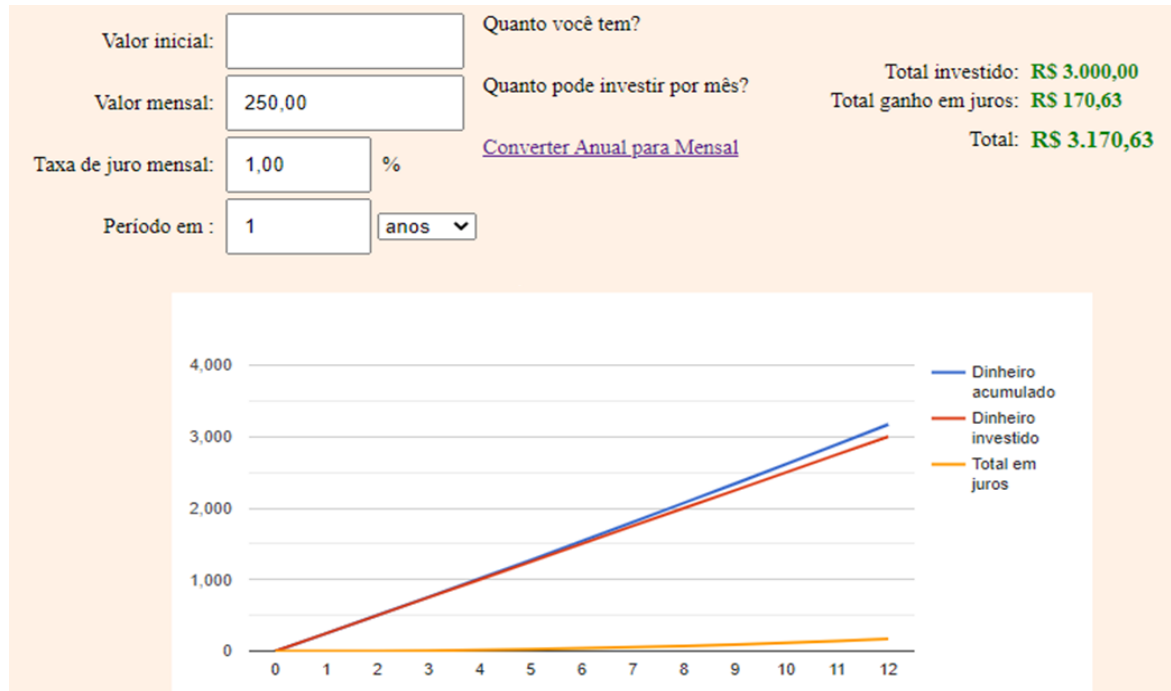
Valor inicial:

Quanto você tem?

Valor mensal: 250,00

Quanto pode investir por mês?

Taxa de juro mensal: 1,00 %

Converter Anual para Mensal

Período em : 1 anos

Total investido: R$ 3.000,00
Total ganho em juros: R$ 170,63
Total: R$ 3.170,63

4,000
3,000
2,000
1,000
0

0 1 2 3 4 5 6 7 8 9 10 11 12

Dinheiro acumulado
Dinheiro investido
Total em juros